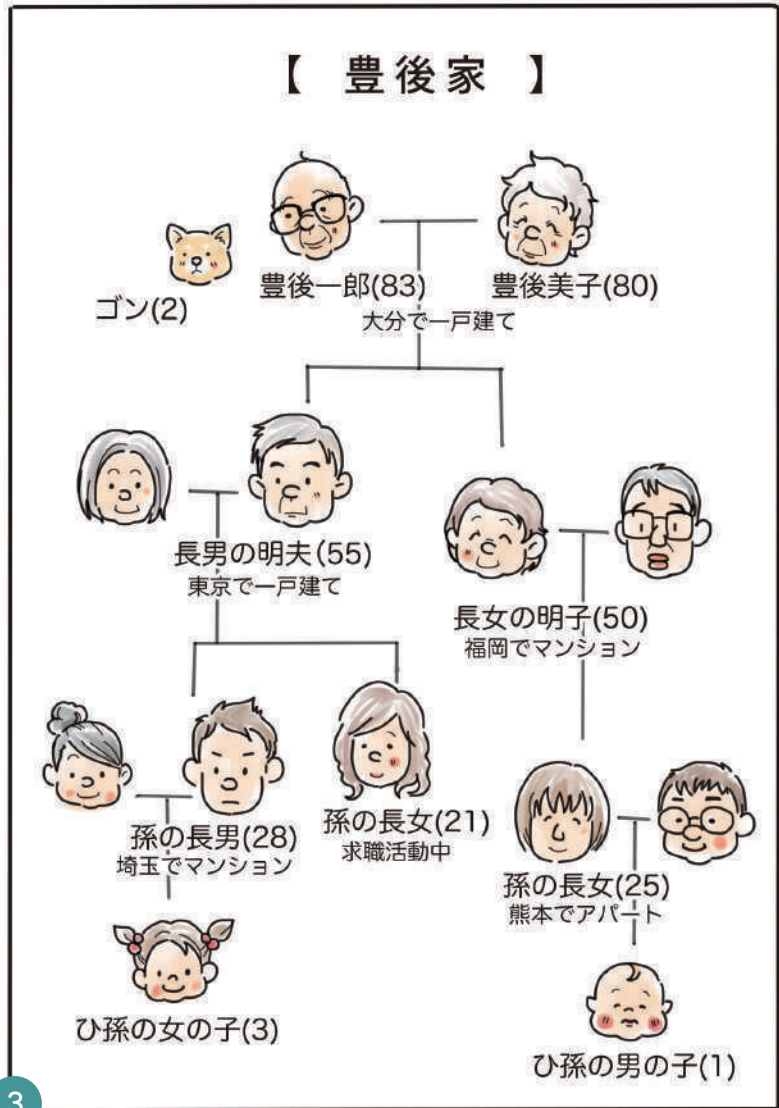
【 豊後家 】

ゴン(2)

豊後一郎(83)

豊後美子(80)

大分で一戸建て

長男の明夫(55)
東京で一戸建て

長女の明子(50)
福岡でマンション

孫の長男(28)
埼玉でマンション

孫の長女(21)
求職活動中

孫の長女(25)
熊本でアパート

ひ孫の女の子(3)

ひ孫の男の子(1)

3